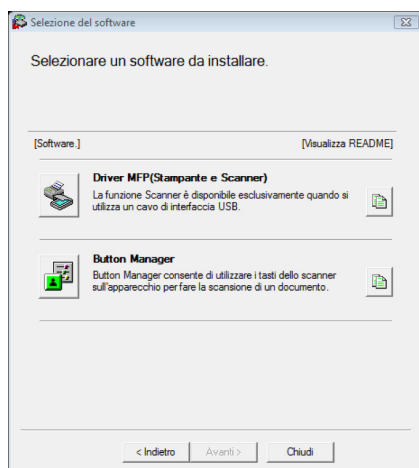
Selezione del software

Selezionare un software da installare.

[Software.]

[Visualizza README]

Driver MFP(Stampante e Scanner)

La funzione Scanner è disponibile esclusivamente quando si utilizza un cavo di interfaccia USB.

Button Manager

Button Manager consente di utilizzare i tasti dello scanner sull'apparecchio per fare la scansione di un documento.

< Indietro

Avanti >

Chiudi